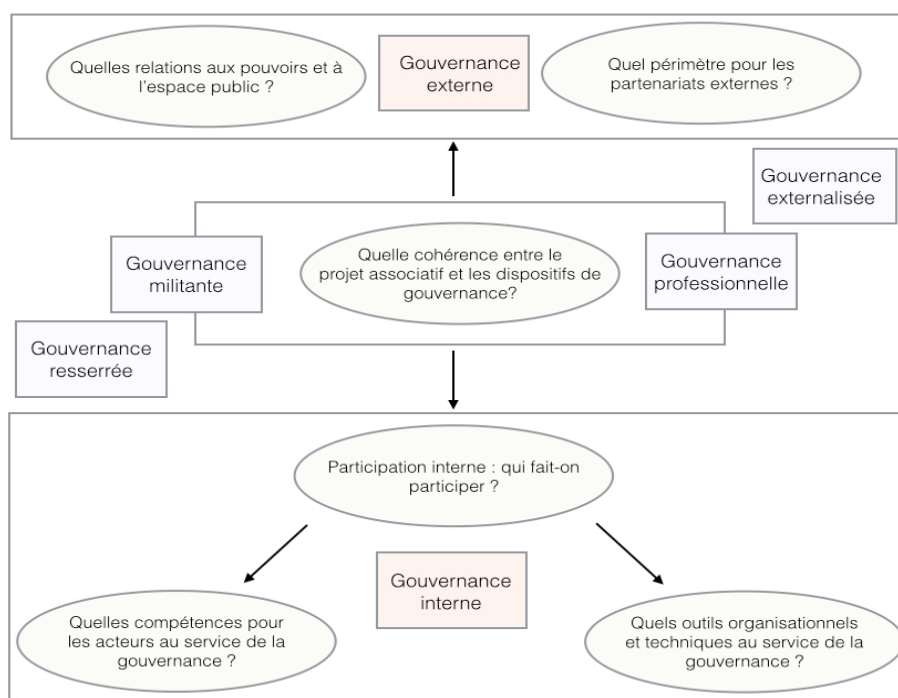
Quelles relations aux pouvoirs et à l'espace public ?

Gouvernance externe

Quel périmètre pour les partenariats externes ?

Gouvernance externalisée

Gouvernance militante

Quelle cohérence entre le projet associatif et les dispositifs de gouvernance?

Gouvernance professionnelle

Gouvernance resserrée

Participation interne : qui fait-on participer ?

Gouvernance interne

Quelles compétences pour les acteurs au service de la gouvernance ?

Quels outils organisationnels et techniques au service de la gouvernance ?